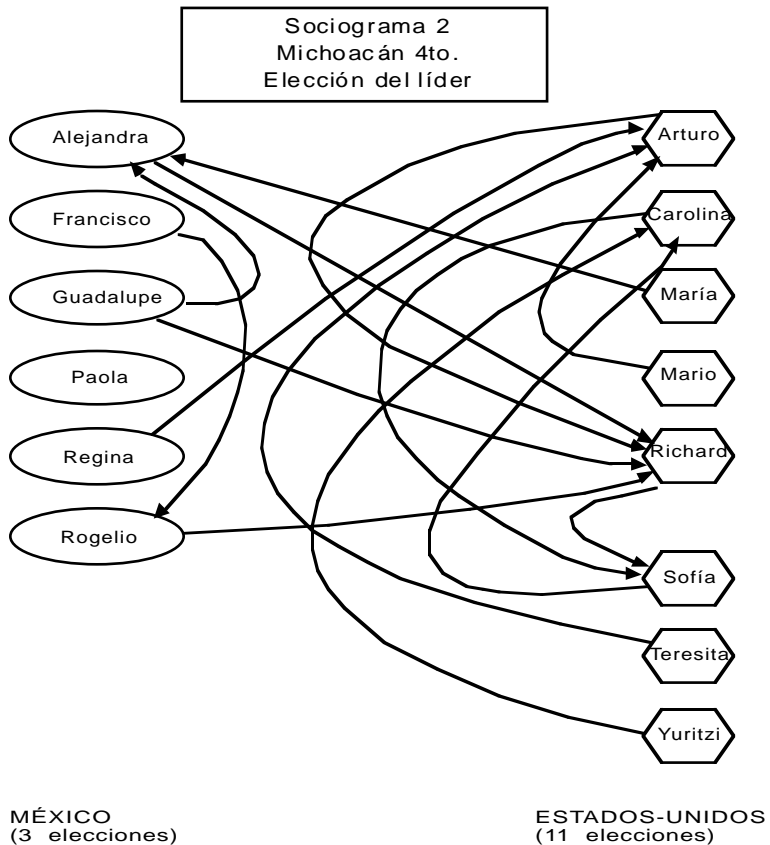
Sociograma 2
Michoacán 4to.
Elección del líder

Alejandra
Francisco
Guadalupe
Paola
Regina
Rogelio

Arturo
Carolina
María
Mario
Richard
Sofía
Teresita
Yuritzi

MÉXICO
(3 elecciones)

ESTADOS-UNIDOS
(11 elecciones)